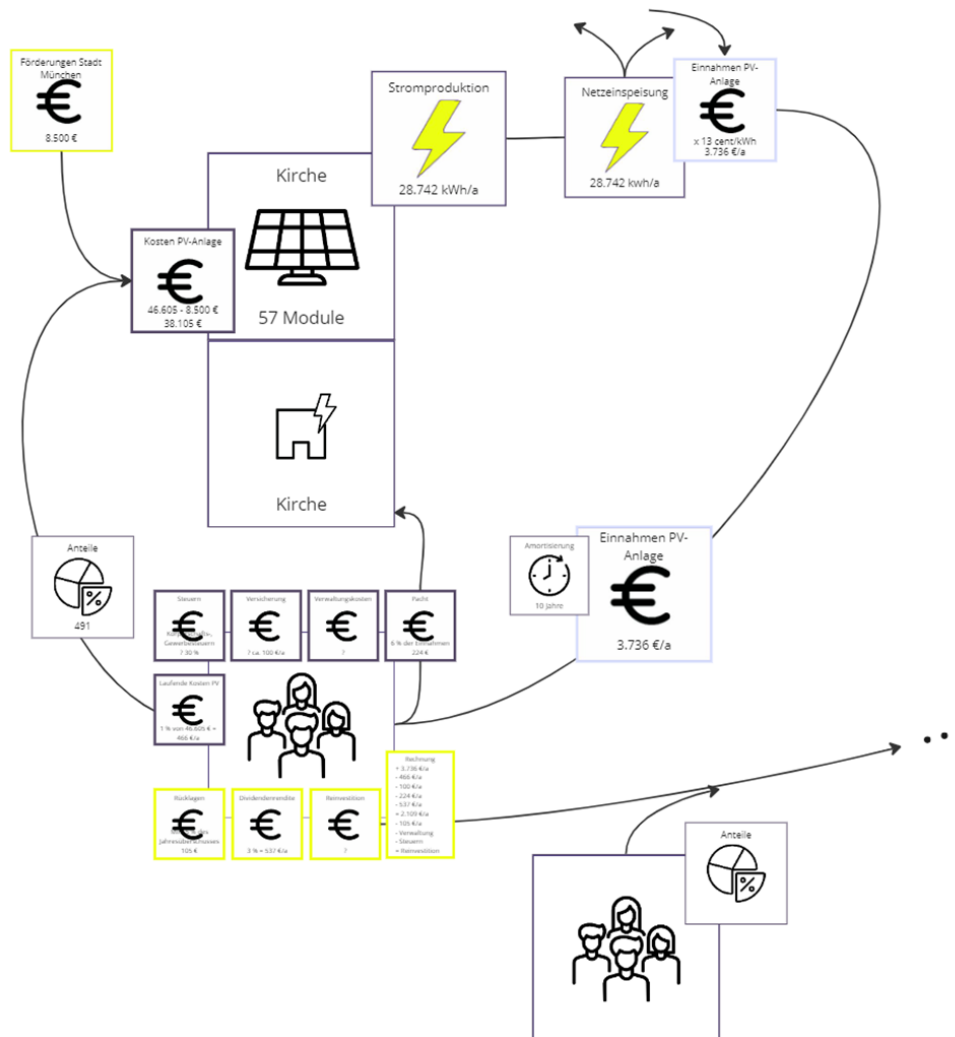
Förderungen Stadt München
€
8.500 €

Stromproduktion
28.742 kWh/a

Netzeinspeisung
28.742 kwh/a

Einnahmen PV-Anlage
€
x 13 cent/kWh
3.736 €/a

Kirche
57 Module

Kosten PV-Anlage
€
46.605 - 8.500 €
38.105 €

Kirche

Anteile
491

Amortisierung
10 Jahre

Einnahmen PV-Anlage
€
3.736 €/a

Steuern
€
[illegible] Gewerbesteuern
? 30 %

Versicherung
€
? ca. 100 €/a

Verwaltungskosten
€
?

Pacht
€
6 % der Einnahmen
224 €

Laufende Kosten PV
€
1 % von 46.605 € = 466 €/a

Rücklagen
€
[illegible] des Jahresüberschusses
105 €

Dividendenrendite
€
3 % = 537 €/a

Reinvestition
€
?

Rechnung
+ 3.736 €/a
- 466 €/a
- 100 €/a
- 224 €/a
- 537 €/a
= 2.109 €/a
- 105 €/a
- Verwaltung
- Steuern
= Reinvestition

Anteile

• •